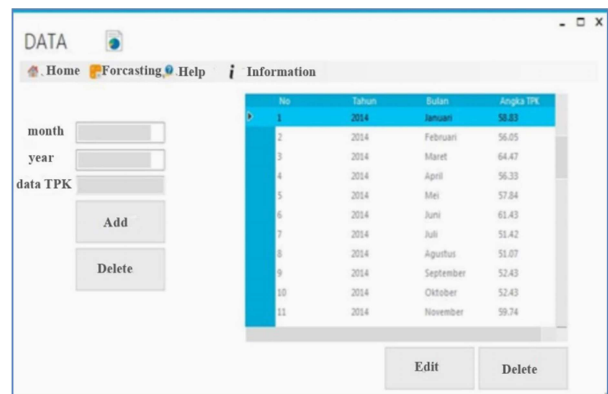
DATA

- □ X

.Home Forcasting .Help Information

month

year

data TPK

Add

Delete

| No | Tahun | Bulan | Angka TPK |
|---|---|---|---|
| 1 | 2014 | Januari | 58.83 |
| 2 | 2014 | Februari | 56.05 |
| 3 | 2014 | Maret | 64.47 |
| 4 | 2014 | April | 56.33 |
| 5 | 2014 | Mei | 57.84 |
| 6 | 2014 | Juni | 61.43 |
| 7 | 2014 | Juli | 51.42 |
| 8 | 2014 | Agustus | 51.07 |
| 9 | 2014 | September | 52.43 |
| 10 | 2014 | Oktober | 52.43 |
| 11 | 2014 | November | 59.74 |

Edit

Delete